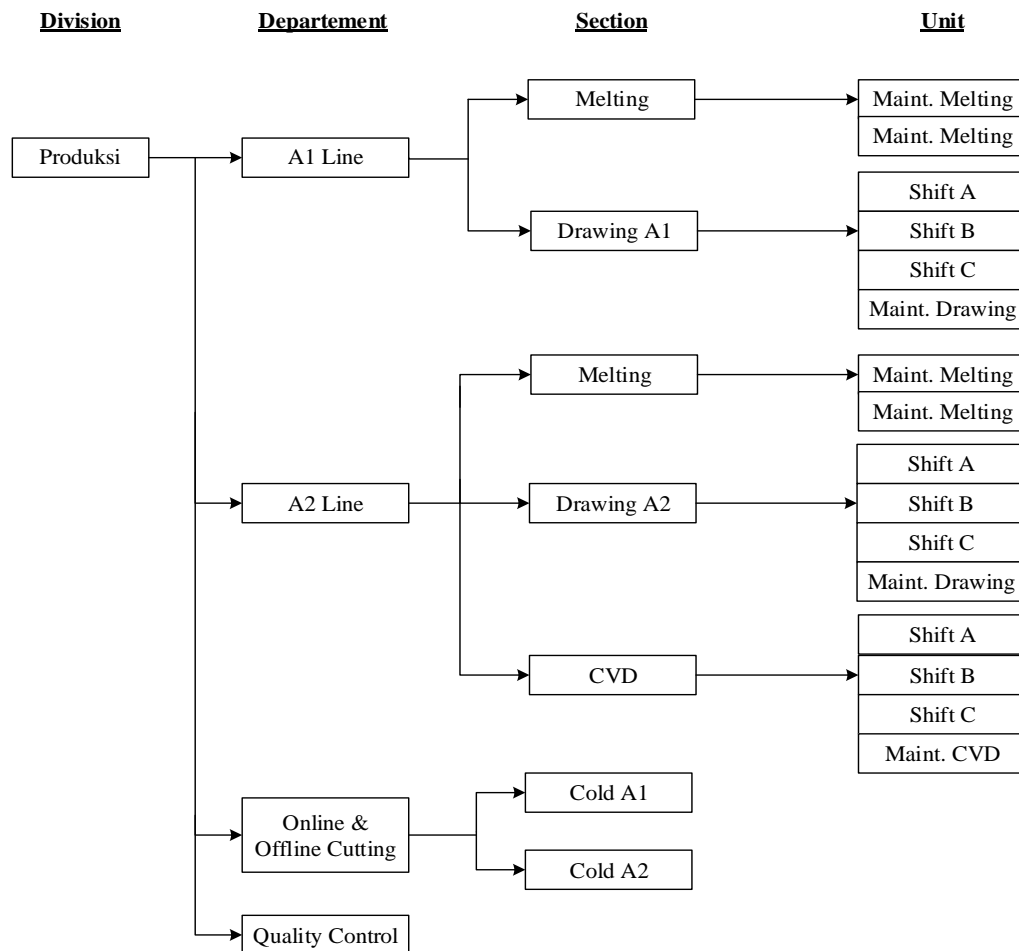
Division

Departement

Section

Unit

Produksi

A1 Line

Melting

Maint. Melting

Maint. Melting

Drawing A1

Shift A

Shift B

Shift C

Maint. Drawing

A2 Line

Melting

Maint. Melting

Maint. Melting

Drawing A2

Shift A

Shift B

Shift C

Maint. Drawing

CVD

Shift A

Shift B

Shift C

Maint. CVD

Online & Offline Cutting

Cold A1

Cold A2

Quality Control